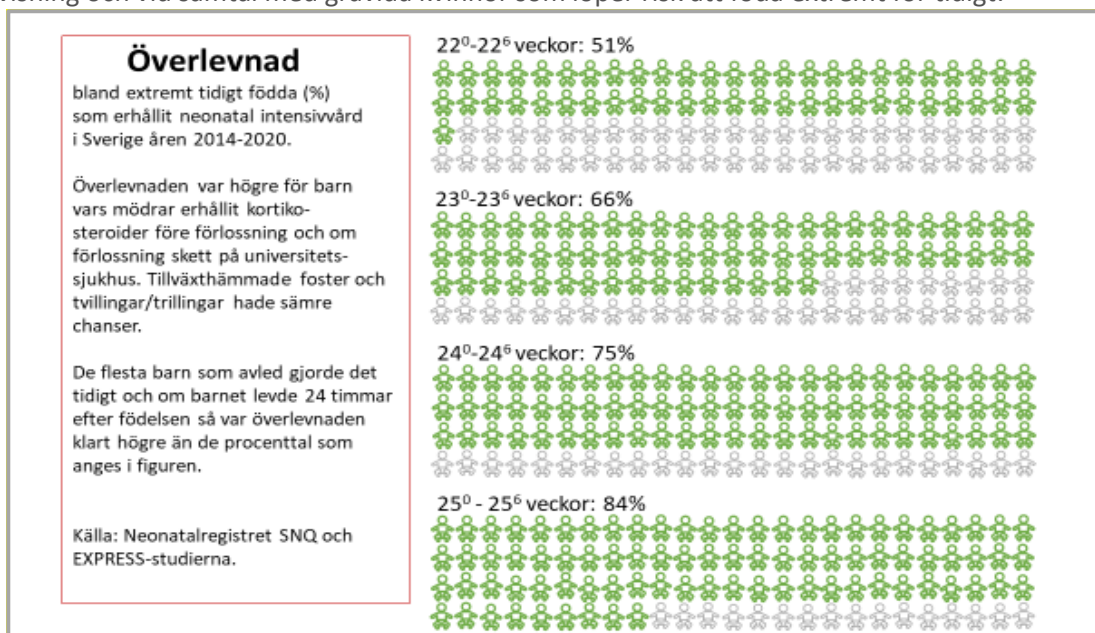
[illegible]

Överlevnad

bland extremt tidigt födda (%) som erhållit neonatal intensivvård i Sverige åren 2014-2020.

Överlevnaden var högre för barn vars mödrar erhållit kortikosteroider före förlossning och om förlossning skett på universitetssjukhus. Tillväxthämmade foster och tvillingar/trillingar hade sämre chanser.

De flesta barn som avled gjorde det tidigt och om barnet levde 24 timmar efter födelsen så var överlevnaden klart högre än de procenttal som anges i figuren.

Källa: Neonatalregistret SNQ och EXPRESS-studierna.

$22^0$-$22^6$ veckor: 51%

$23^0$-$23^6$ veckor: 66%

$24^0$-$24^6$ veckor: 75%

$25^0$ - $25^6$ veckor: 84%